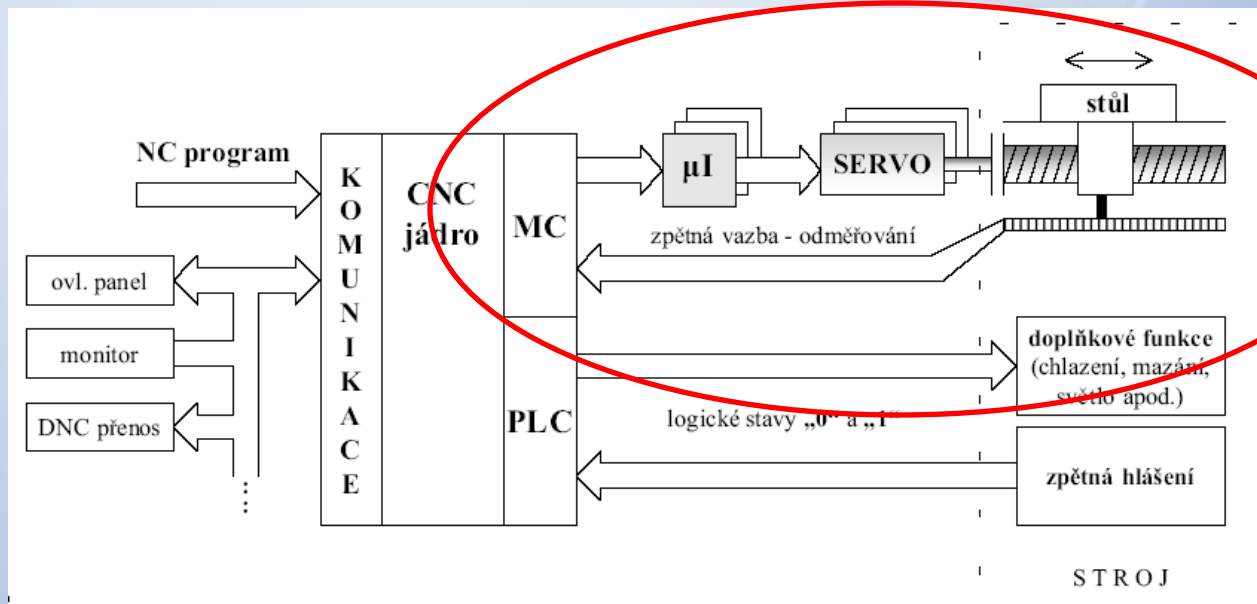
NC program

ovl. panel

monitor

DNC přenos

KOMUNIKACE

CNC jádro

MC

PLC

μI

SERVO

stůl

zpětná vazba - odměřování

doplňkové funkce (chlazení, mazání, světlo apod.)

logické stavy „0" a „1"

zpětná hlášení

STROJ